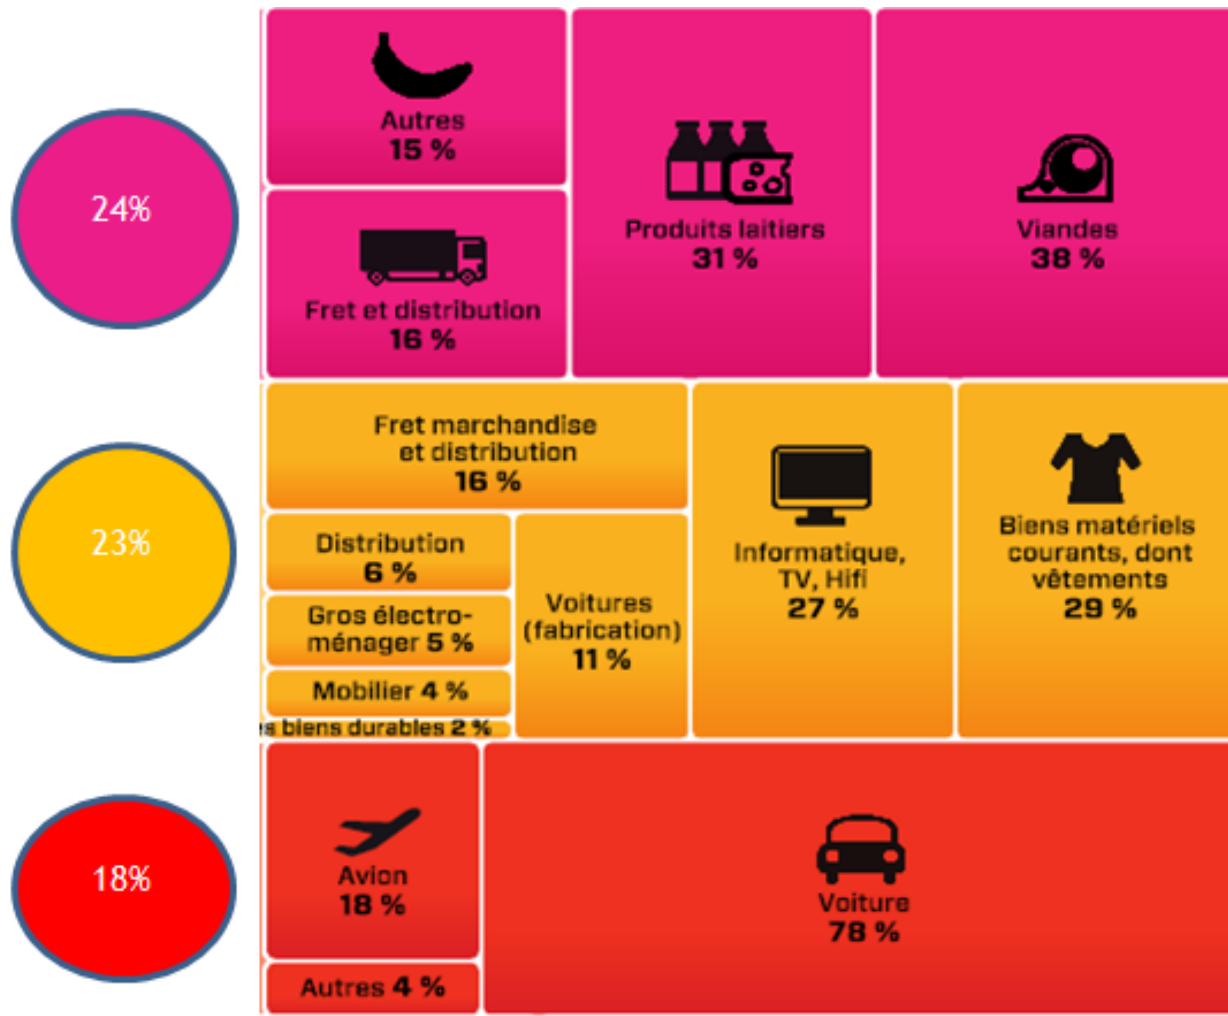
24%

Autres
15 %

Fret et distribution
16 %

Produits laitiers
31 %

Viandes
38 %

23%

Fret marchandise et distribution
16 %

Distribution
6 %

Gros électroménager 5 %

Mobilier 4 %

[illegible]s biens durables 2 %

Voitures (fabrication)
11 %

Informatique, TV, Hifi
27 %

Biens matériels courants, dont vêtements
29 %

18%

Avion
18 %

Autres 4 %

Voiture
78 %